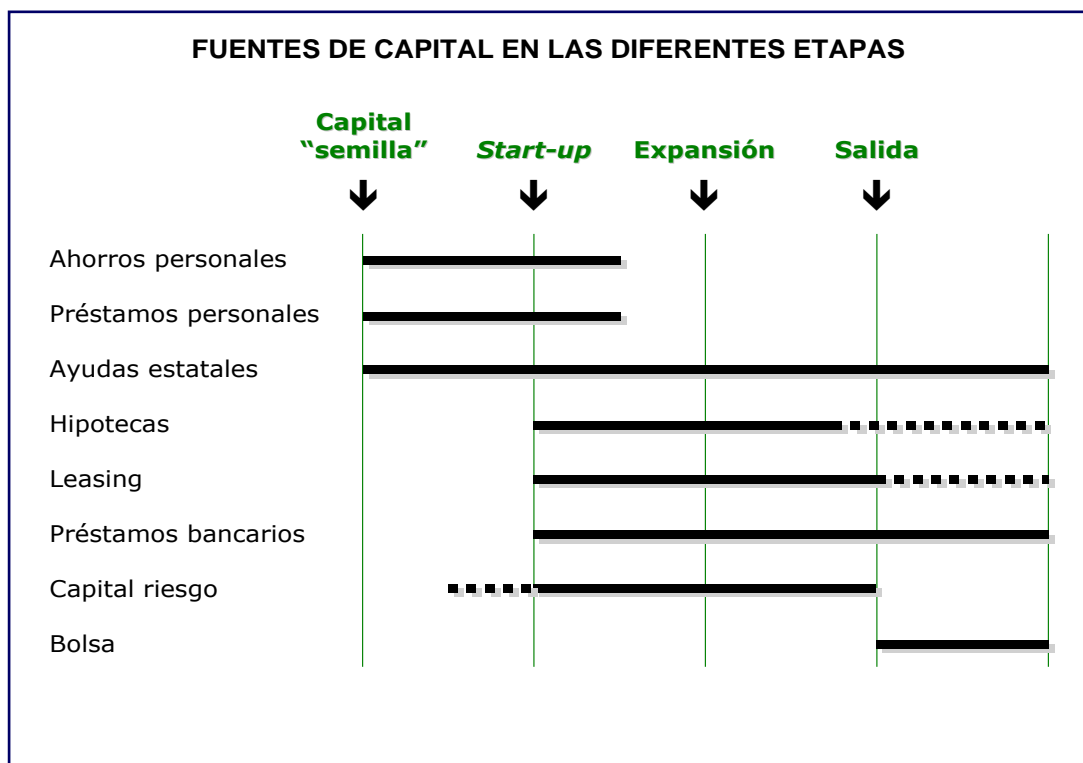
FUENTES DE CAPITAL EN LAS DIFERENTES ETAPAS

Capital "semilla"

Start-up

Expansión

Salida

Ahorros personales

Préstamos personales

Ayudas estatales

Hipotecas

Leasing

Préstamos bancarios

Capital riesgo

Bolsa